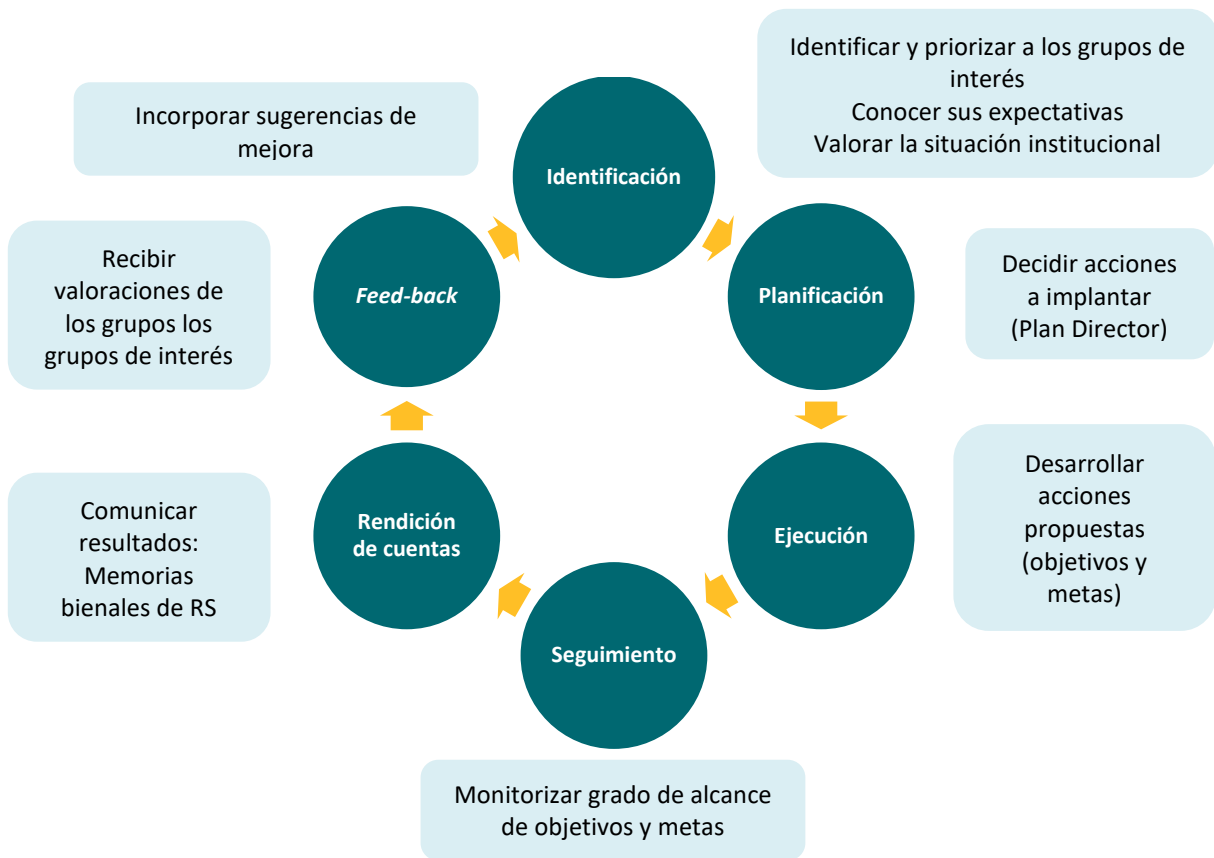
Identificar y priorizar a los grupos de interés
Conocer sus expectativas
Valorar la situación institucional

Incorporar sugerencias de mejora

Identificación

Planificación

Decidir acciones a implantar (Plan Director)

Recibir valoraciones de los grupos los grupos de interés

*Feed-back*

Desarrollar acciones propuestas (objetivos y metas)

Ejecución

Rendición de cuentas

Comunicar resultados: Memorias bienales de RS

Seguimiento

Monitorizar grado de alcance de objetivos y metas